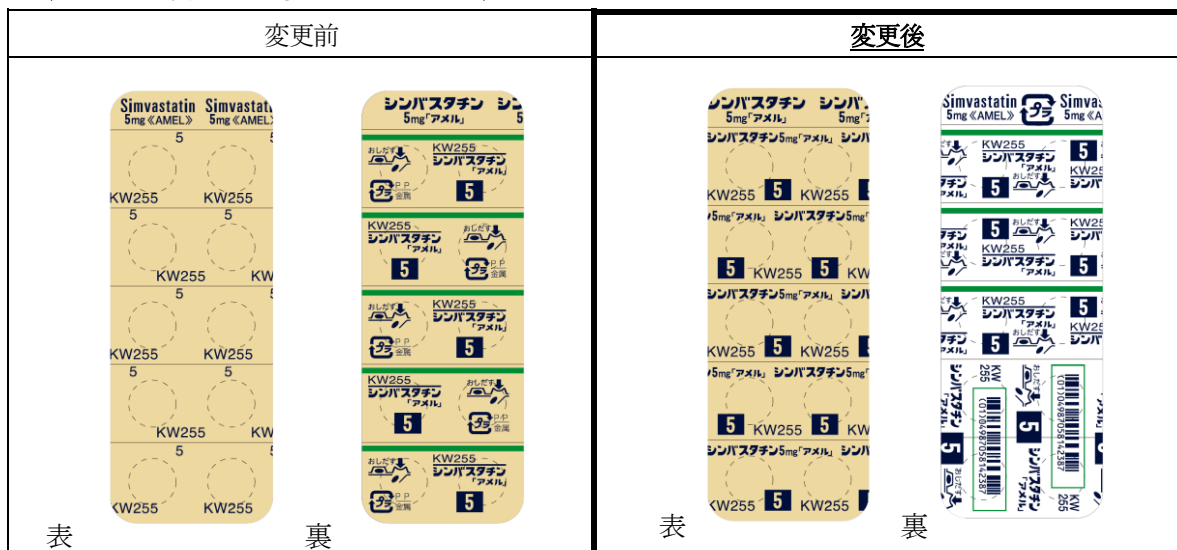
| 変更前 | 変更後 |
|---|---|
| Simvastatin 5mg《AMEL》 Simvastati 5mg《AMEL》 5 5 KW255 KW255 5 5 KW255 KW 5 5 KW255 KW255 5 5 KW255 KW 5 KW255 KW255 表 シンバスタチン 5mg「アメル」 おしだす KW255 シンバスタチン「アメル」 P P 金属 5 KW255 シンバスタチン「アメル」 おしだす 5 P P 金属 おしだす KW255 シンバスタチン「アメル」 P P 金属 5 KW255 シンバスタチン「アメル」 おしだす 5 P P 金属 おしだす KW255 シンバスタチン「アメル」 P P 金属 5 裏 | シンバスタチン 5mg「アメル」 シンバスタチン5mg「アメル」 シンバ KW255 5 KW255 5mg「アメル」 シンバスタチン5mg 5 KW255 5 KW シンバスタチン5mg「アメル」 シンバ KW255 5 KW255 5mg「アメル」 シンバスタチン5mg 5 KW255 5 KW シンバスタチン5mg「アメル」 シンバ KW255 5 KW255 表 Simvastatin 5mg《AMEL》 Simvas 5mg《A KW255 シンバスタチン「アメル」 5 おしだす 5 KW255 シンバスタチン「アメル」 5 KW255 シンバスタチン「アメル」 5 おしだす 5 KW255 シンバスタチン「アメル」 5 シンバスタチン「アメル」 KW 255 (01)04987058142387 5 おしだす 5 シンバスタチン「アメル」 KW 255 (01)04987058142387 裏 |